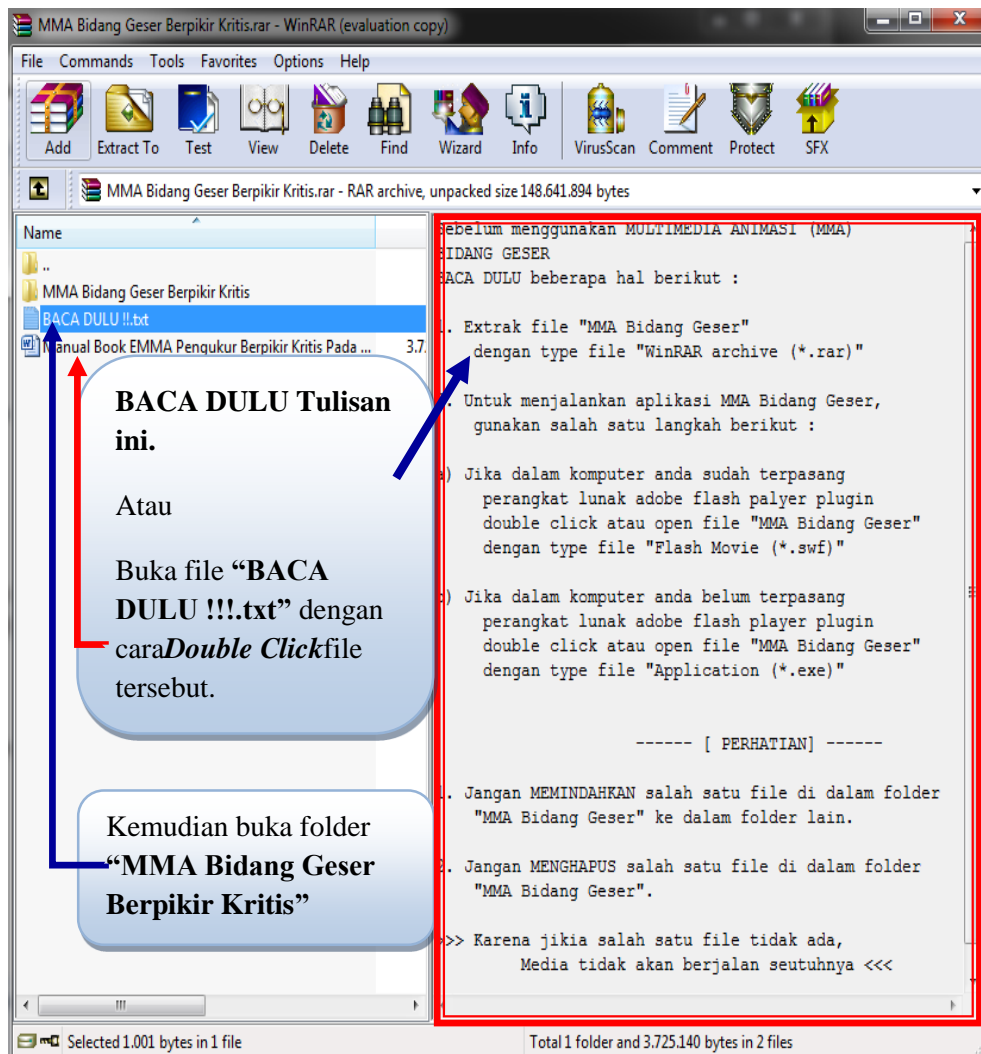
MMA Bidang Geser Berpikir Kritis.rar - WinRAR (evaluation copy)

File Commands Tools Favorites Options Help

Add Extract To Test View Delete Find Wizard Info VirusScan Comment Protect SFX

MMA Bidang Geser Berpikir Kritis.rar - RAR archive, unpacked size 148.641.894 bytes

Name

..

MMA Bidang Geser Berpikir Kritis

BACA DULU !!.txt

Manual Book EMMA Pengukur Berpikir Kritis Pada ... 3.7.

ebelum menggunakan MULTIMEDIA ANIMASI (MMA) IDANG GESER
ACA DULU beberapa hal berikut :

. Extrak file "MMA Bidang Geser" dengan type file "WinRAR archive (*.rar)"

. Untuk menjalankan aplikasi MMA Bidang Geser, gunakan salah satu langkah berikut :

) Jika dalam komputer anda sudah terpasang perangkat lunak adobe flash palyer plugin double click atau open file "MMA Bidang Geser" dengan type file "Flash Movie (*.swf)"

) Jika dalam komputer anda belum terpasang perangkat lunak adobe flash player plugin double click atau open file "MMA Bidang Geser" dengan type file "Application (*.exe)"

------ [ PERHATIAN] ------

. Jangan MEMINDAHKAN salah satu file di dalam folder "MMA Bidang Geser" ke dalam folder lain.

. Jangan MENGHAPUS salah satu file di dalam folder "MMA Bidang Geser".

>> Karena jikia salah satu file tidak ada, Media tidak akan berjalan seutuhnya <<<

BACA DULU Tulisan ini.

Atau

Buka file "BACA DULU !!!.txt" dengan cara*Double Click*file tersebut.

Kemudian buka folder "MMA Bidang Geser Berpikir Kritis"

Selected 1.001 bytes in 1 file

Total 1 folder and 3.725.140 bytes in 2 files